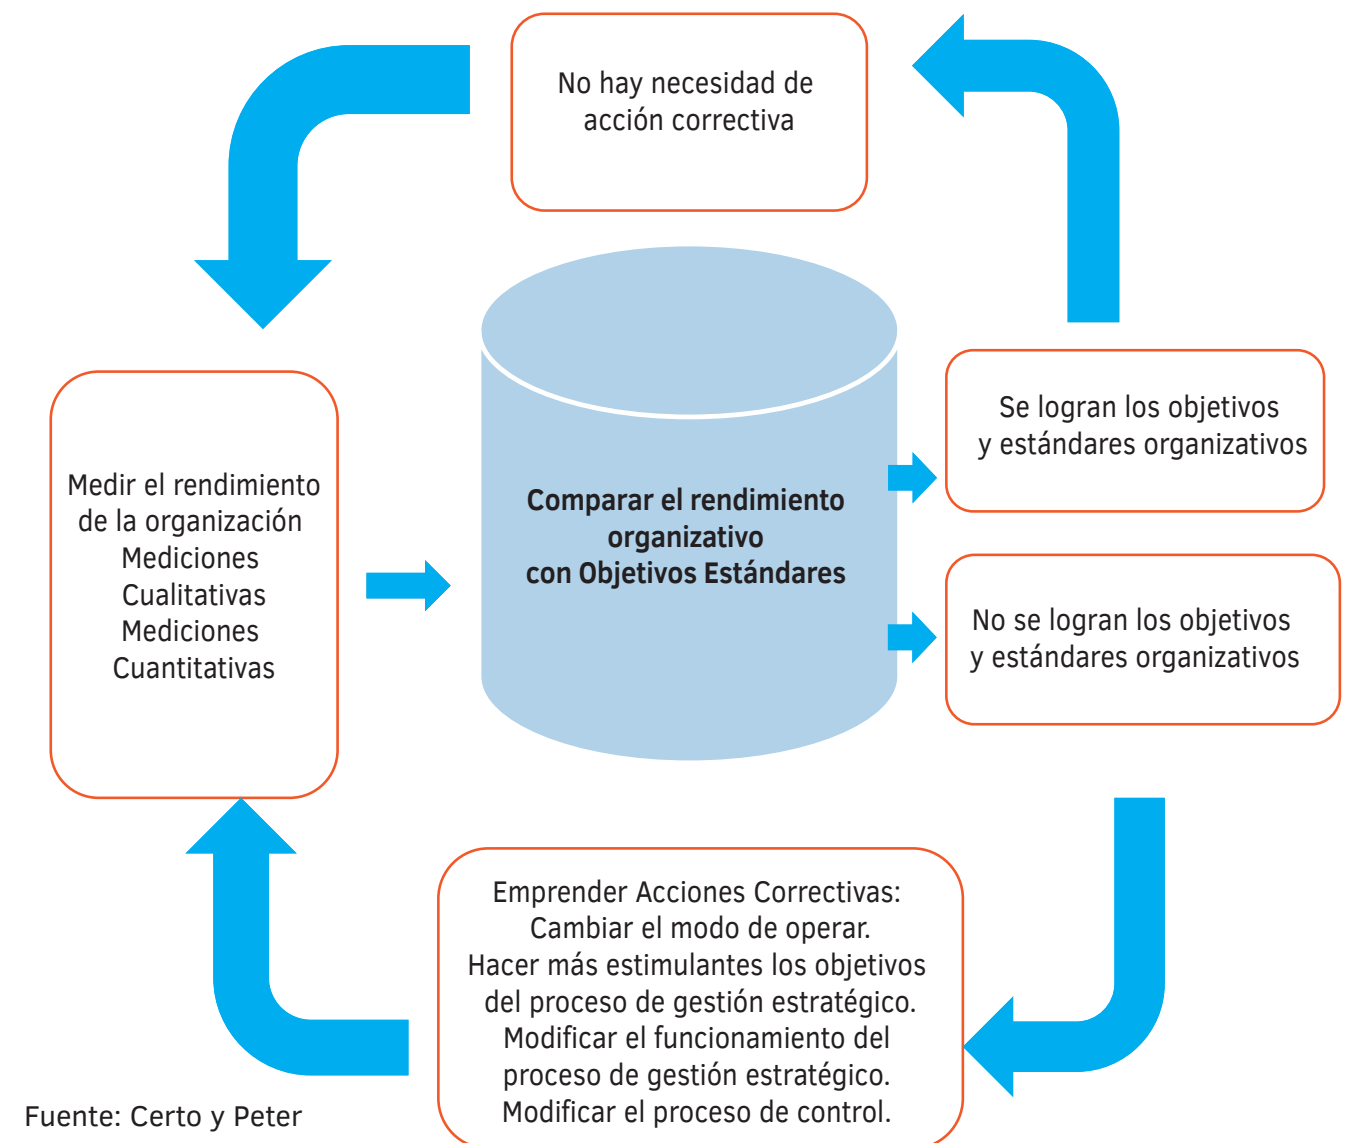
No hay necesidad de acción correctiva

Medir el rendimiento de la organización
Mediciones
Cualitativas
Mediciones
Cuantitativas

Comparar el rendimiento organizativo con Objetivos Estándares

Se logran los objetivos y estándares organizativos

No se logran los objetivos y estándares organizativos

Emprender Acciones Correctivas:
Cambiar el modo de operar.
Hacer más estimulantes los objetivos del proceso de gestión estratégico.
Modificar el funcionamiento del proceso de gestión estratégico.
Modificar el proceso de control.

Fuente: Certo y Peter